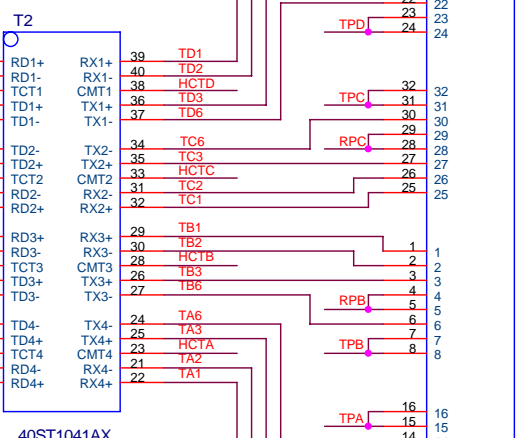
T2

RD1+ RX1+ 39 TD1
RD1- RX1- 40 TD2
TCT1 CMT1 38 HCTD
TD1+ TX1+ 36 TD3
TD1- TX1- 37 TD6

TD2- TX2- 34 TC6
TD2+ TX2+ 35 TC3
TCT2 CMT2 33 HCTC
RD2- RX2- 31 TC2
RD2+ RX2+ 32 TC1

RD3+ RX3+ 29 TB1
RD3- RX3- 30 TB2
TCT3 CMT3 28 HCTB
TD3+ TX3+ 26 TB3
TD3- TX3- 27 TB6

TD4- TX4- 24 TA6
TD4+ TX4+ 25 TA3
TCT4 CMT4 23 HCTA
RD4- RX4- 21 TA2
RD4+ RX4+ 22 TA1

40ST1041AX

22 22
23 23
TPD 24 24

32 32
TPC 31 31
30 30
29 29
RPC 28 28
27 27
26 26
25 25

1 1
2 2
3 3
4 4
RPB 5 5
6 6
7 7
TPB 8 8

16 16
TPA 15 15
14